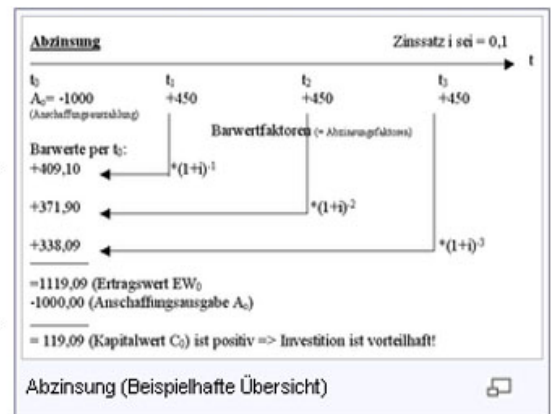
Abzinsung

Zinssatz i sei = 0,1

t

$t_0$
$A_0$= -1000
(Anschaffungsauszahlung)

$t_1$
+450

$t_2$
+450

$t_3$
+450

Barwertfaktoren (= Abzinsungsfaktoren)

Barwerte per $t_0$:

+409,10 $*(1+i)^{-1}$

+371,90 $*(1+i)^{-2}$

+338,09 $*(1+i)^{-3}$

=1119,09 (Ertragswert $EW_0$
-1000,00 (Anschaffungsausgabe $A_0$)

= 119,09 (Kapitalwert $C_0$) ist positiv => Investition ist vorteilhaft!

Abzinsung (Beispielhafte Übersicht)